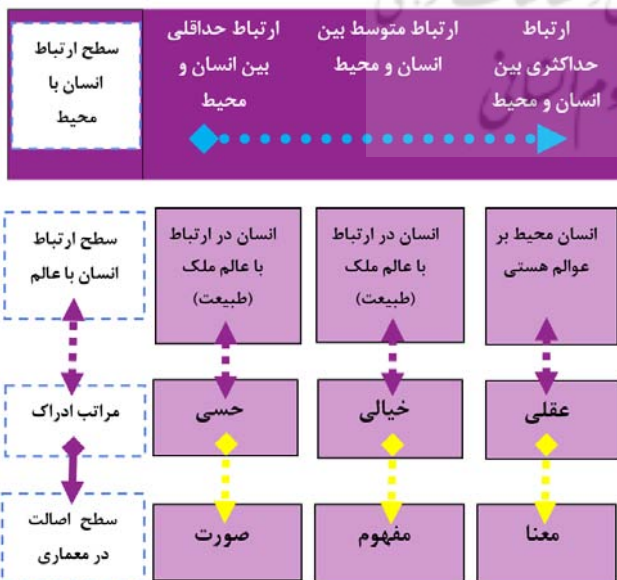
سطح ارتباط انسان با محیط

ارتباط حداقلی بین انسان و محیط

ارتباط متوسط بین انسان و محیط

ارتباط حداکثری بین انسان و محیط

سطح ارتباط انسان با عالم

انسان در ارتباط با عالم ملک (طبیعت)

انسان در ارتباط با عالم ملک (طبیعت)

انسان محیط بر عوالم هستی

مراتب ادراک

حسی

خیالی

عقلی

سطح اصالت در معماری

صورت

مفهوم

معنا